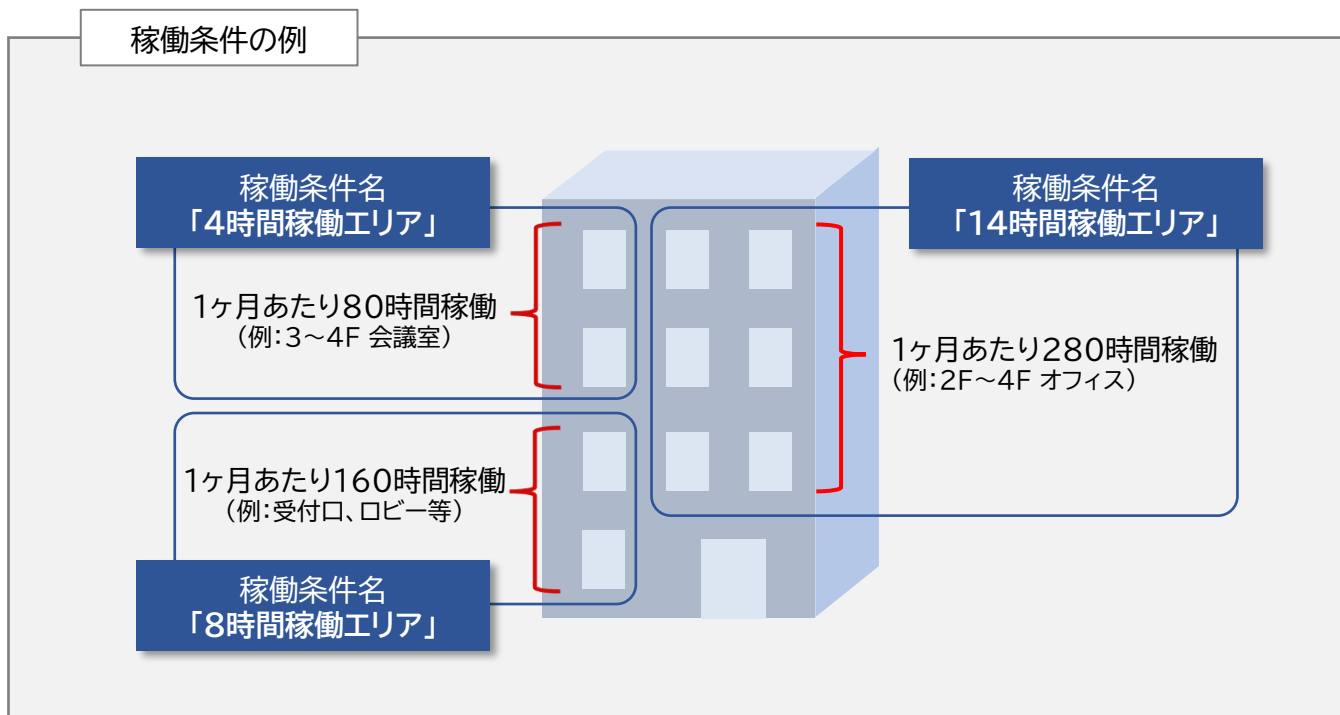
稼働条件の例

稼働条件名
「4時間稼働エリア」

1ヶ月あたり80時間稼働
（例：3～4F 会議室）

稼働条件名
「14時間稼働エリア」

1ヶ月あたり280時間稼働
（例：2F～4F オフィス）

1ヶ月あたり160時間稼働
（例：受付口、ロビー等）

稼働条件名
「8時間稼働エリア」